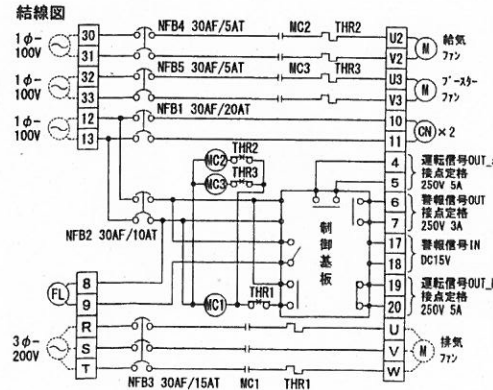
結線図

1φ- 100V

30

31

NFB4 30AF/5AT

MC2

THR2

U2

V2

M

給気ファン

1φ- 100V

32

33

NFB5 30AF/5AT

MC3

THR3

U3

V3

M

ブースターファン

1φ- 100V

12

13

NFB1 30AF/20AT

10

11

CN ×2

MC2

THR2

MC3

THR3

4

5

運転信号OUT_ 接点定格 250V 5A

6

7

警報信号OUT 接点定格 250V 3A

制御基板

17

18

警報信号IN DC15V

NFB2 30AF/10AT

FL

8

9

MC1

THR1

19

20

運転信号OUT_ 接点定格 250V 5A

3φ- 200V

R

S

T

U

V

W

M

排気ファン

NFB3 30AF/15AT

MC1

THR1